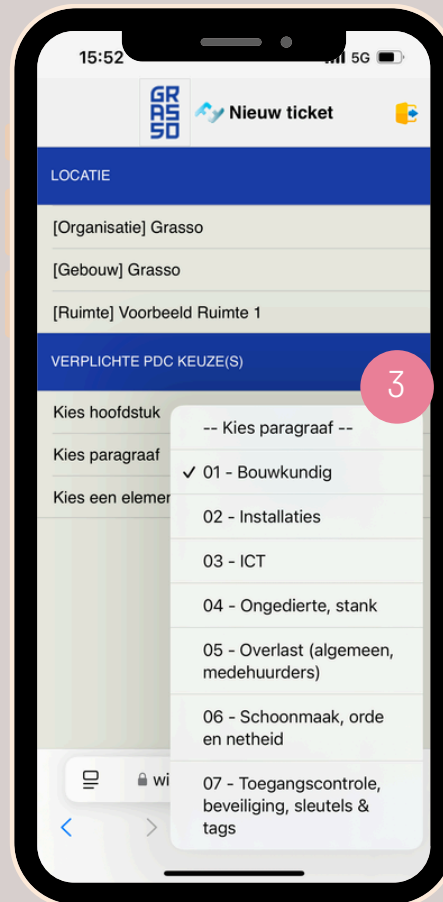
15:52

5G

GRASSO

Nieuw ticket

LOCATIE

[Organisatie] Grasso

[Gebouw] Grasso

[Ruimte] Voorbeeld Ruimte 1

VERPLICHTE PDC KEUZE(S)

3

Kies hoofdstuk

Kies paragraaf

Kies een elemen

-- Kies paragraaf --

✓ 01 - Bouwkundig

02 - Installaties

03 - ICT

04 - Ongedierte, stank

05 - Overlast (algemeen, medehuurders)

06 - Schoonmaak, orde en netheid

07 - Toegangscontrole, beveiliging, sleutels & tags

wi